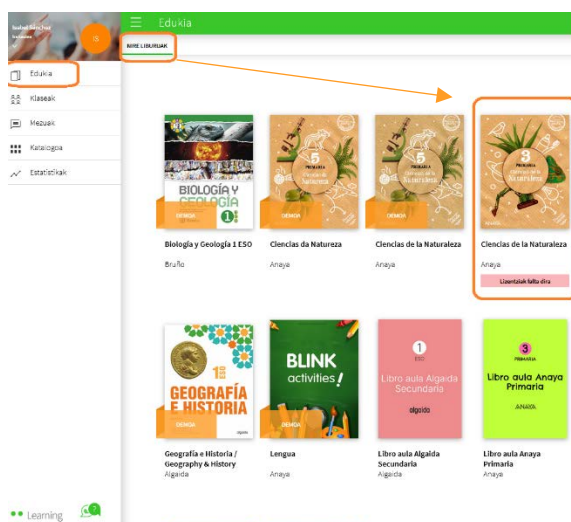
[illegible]

IS

Edukia

Edukia

Klaseak

Mezuak

Katalogoa

Estatistikak

NIRE LIBURUAK

BIOLOGÍA Y GEOLOGÍA 1 ESO

DEMOA

Biología y Geología 1 ESO

Bruño

5 PRIMARIA Ciencias da Natureza

DEMOA

Ciencias da Natureza

Anaya

5 PRIMARIA Ciencias de la Naturaleza

DEMOA

Ciencias de la Naturaleza

Anaya

3 PRIMARIA Ciencias de la Naturaleza

ANAYA

Ciencias de la Naturaleza

Anaya

Lizentziak falta dira

1º ESO GEOGRAFÍA E HISTORIA

DEMOA

algaida

Geografía e Historia / Geography & History

Algaida

BLINK activities!

DEMOA

Lengua

Anaya

1 ESO Libro aula Algaida Secundaria

algaida

Libro aula Algaida Secundaria

Algaida

3 PRIMARIA Libro aula Anaya Primaria

ANAYA

Libro aula Anaya Primaria

Anaya

Learning

7